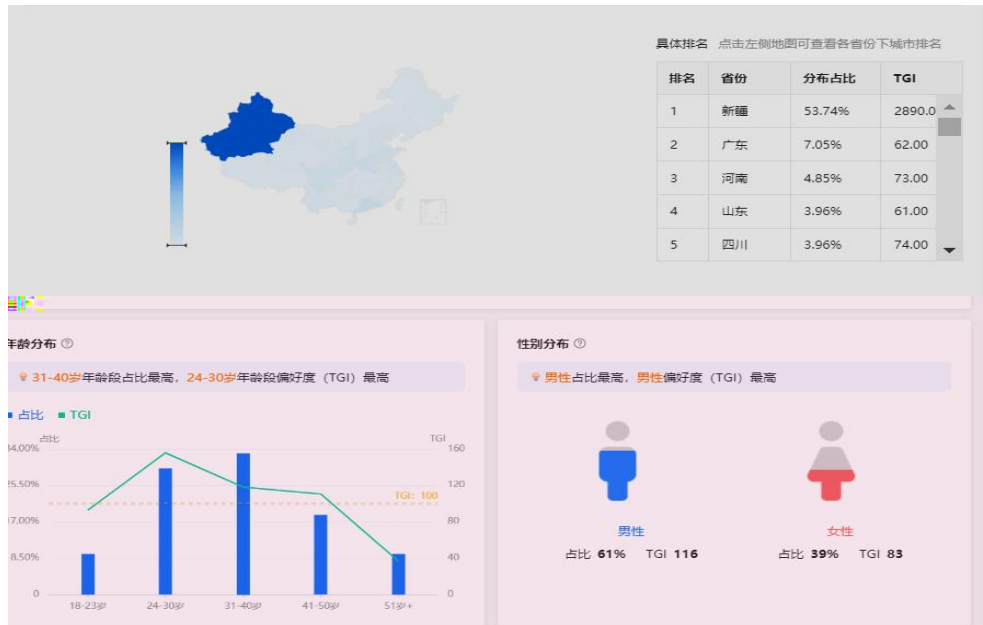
具体排名 点击左侧地图可查看各省份下城市排名

| 排名 | 省份 | 分布占比 | TGI |
|---|---|---|---|
| 1 | 新疆 | 53.74% | 2890.0 |
| 2 | 广东 | 7.05% | 62.00 |
| 3 | 河南 | 4.85% | 73.00 |
| 4 | 山东 | 3.96% | 61.00 |
| 5 | 四川 | 3.96% | 74.00 |

年龄分布

31-40岁年龄段占比最高，24-30岁年龄段偏好度（TGI）最高

占比 TGI

占比 TGI

34.00% 25.50% 17.00% 8.50% 0

160 120 80 40 0

TGI: 100

18-23岁 24-30岁 31-40岁 41-50岁 51岁+

性别分布

男性占比最高，男性偏好度（TGI）最高

男性
占比 61% TGI 116

女性
占比 39% TGI 83